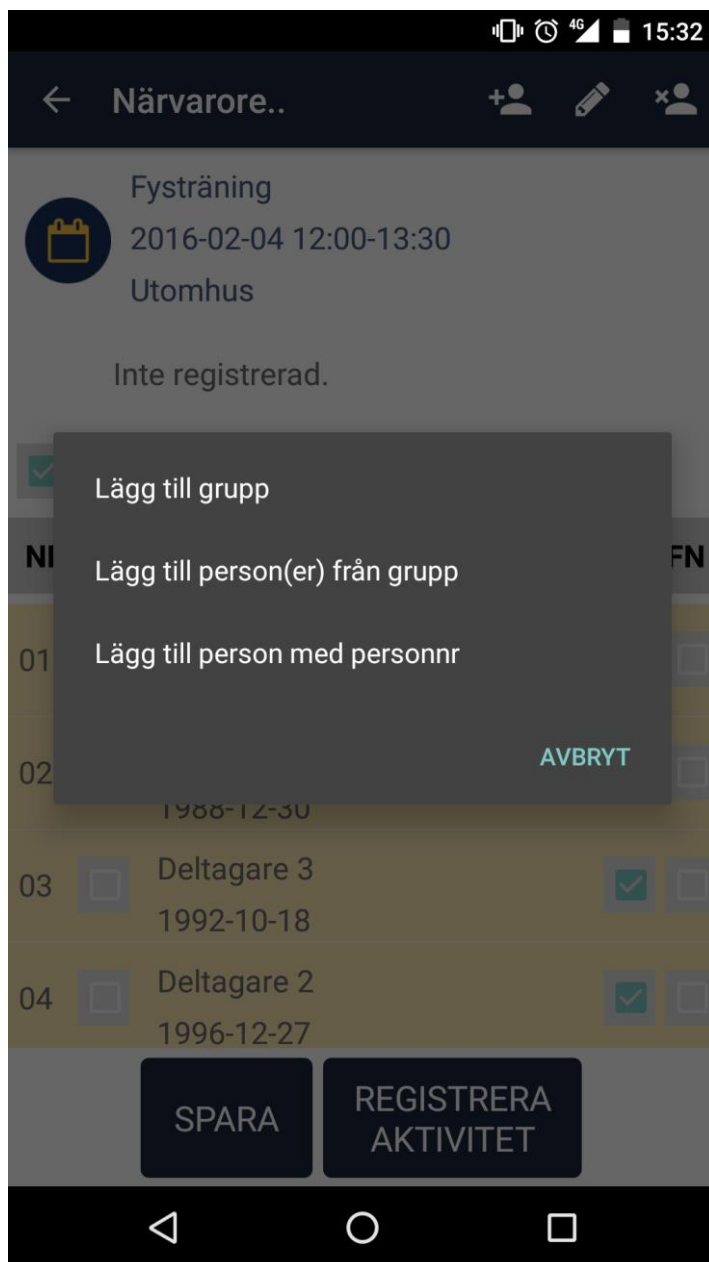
4G 15:32

Närvarore..

Fysträning
2016-02-04 12:00-13:30
Utomhus

Inte registrerad.

NI FN

Lägg till grupp

Lägg till person(er) från grupp

Lägg till person med personnr

AVBRYT

01

02
1988-12-30

03 Deltagare 3
1992-10-18

04 Deltagare 2
1996-12-27

SPARA

REGISTRERA AKTIVITET